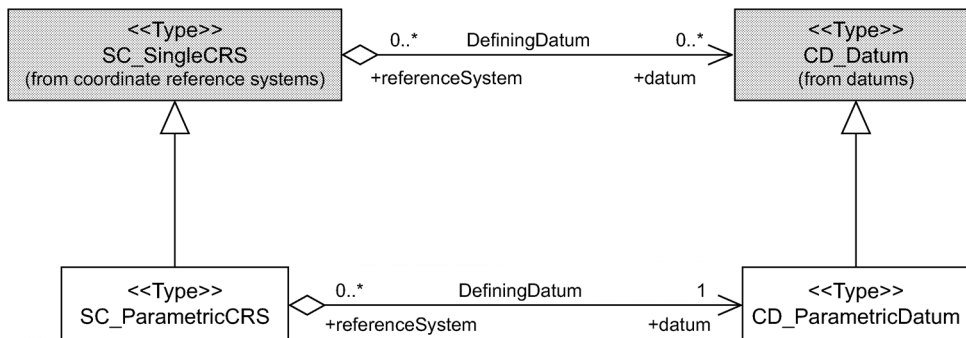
<<Type>>
SC_SingleCRS
(from coordinate reference systems)

0..*
DefiningDatum
0..*
+referenceSystem
+datum

<<Type>>
CD_Datum
(from datums)

<<Type>>
SC_ParametricCRS

0..*
DefiningDatum
1
+referenceSystem
+datum

<<Type>>
CD_ParametricDatum